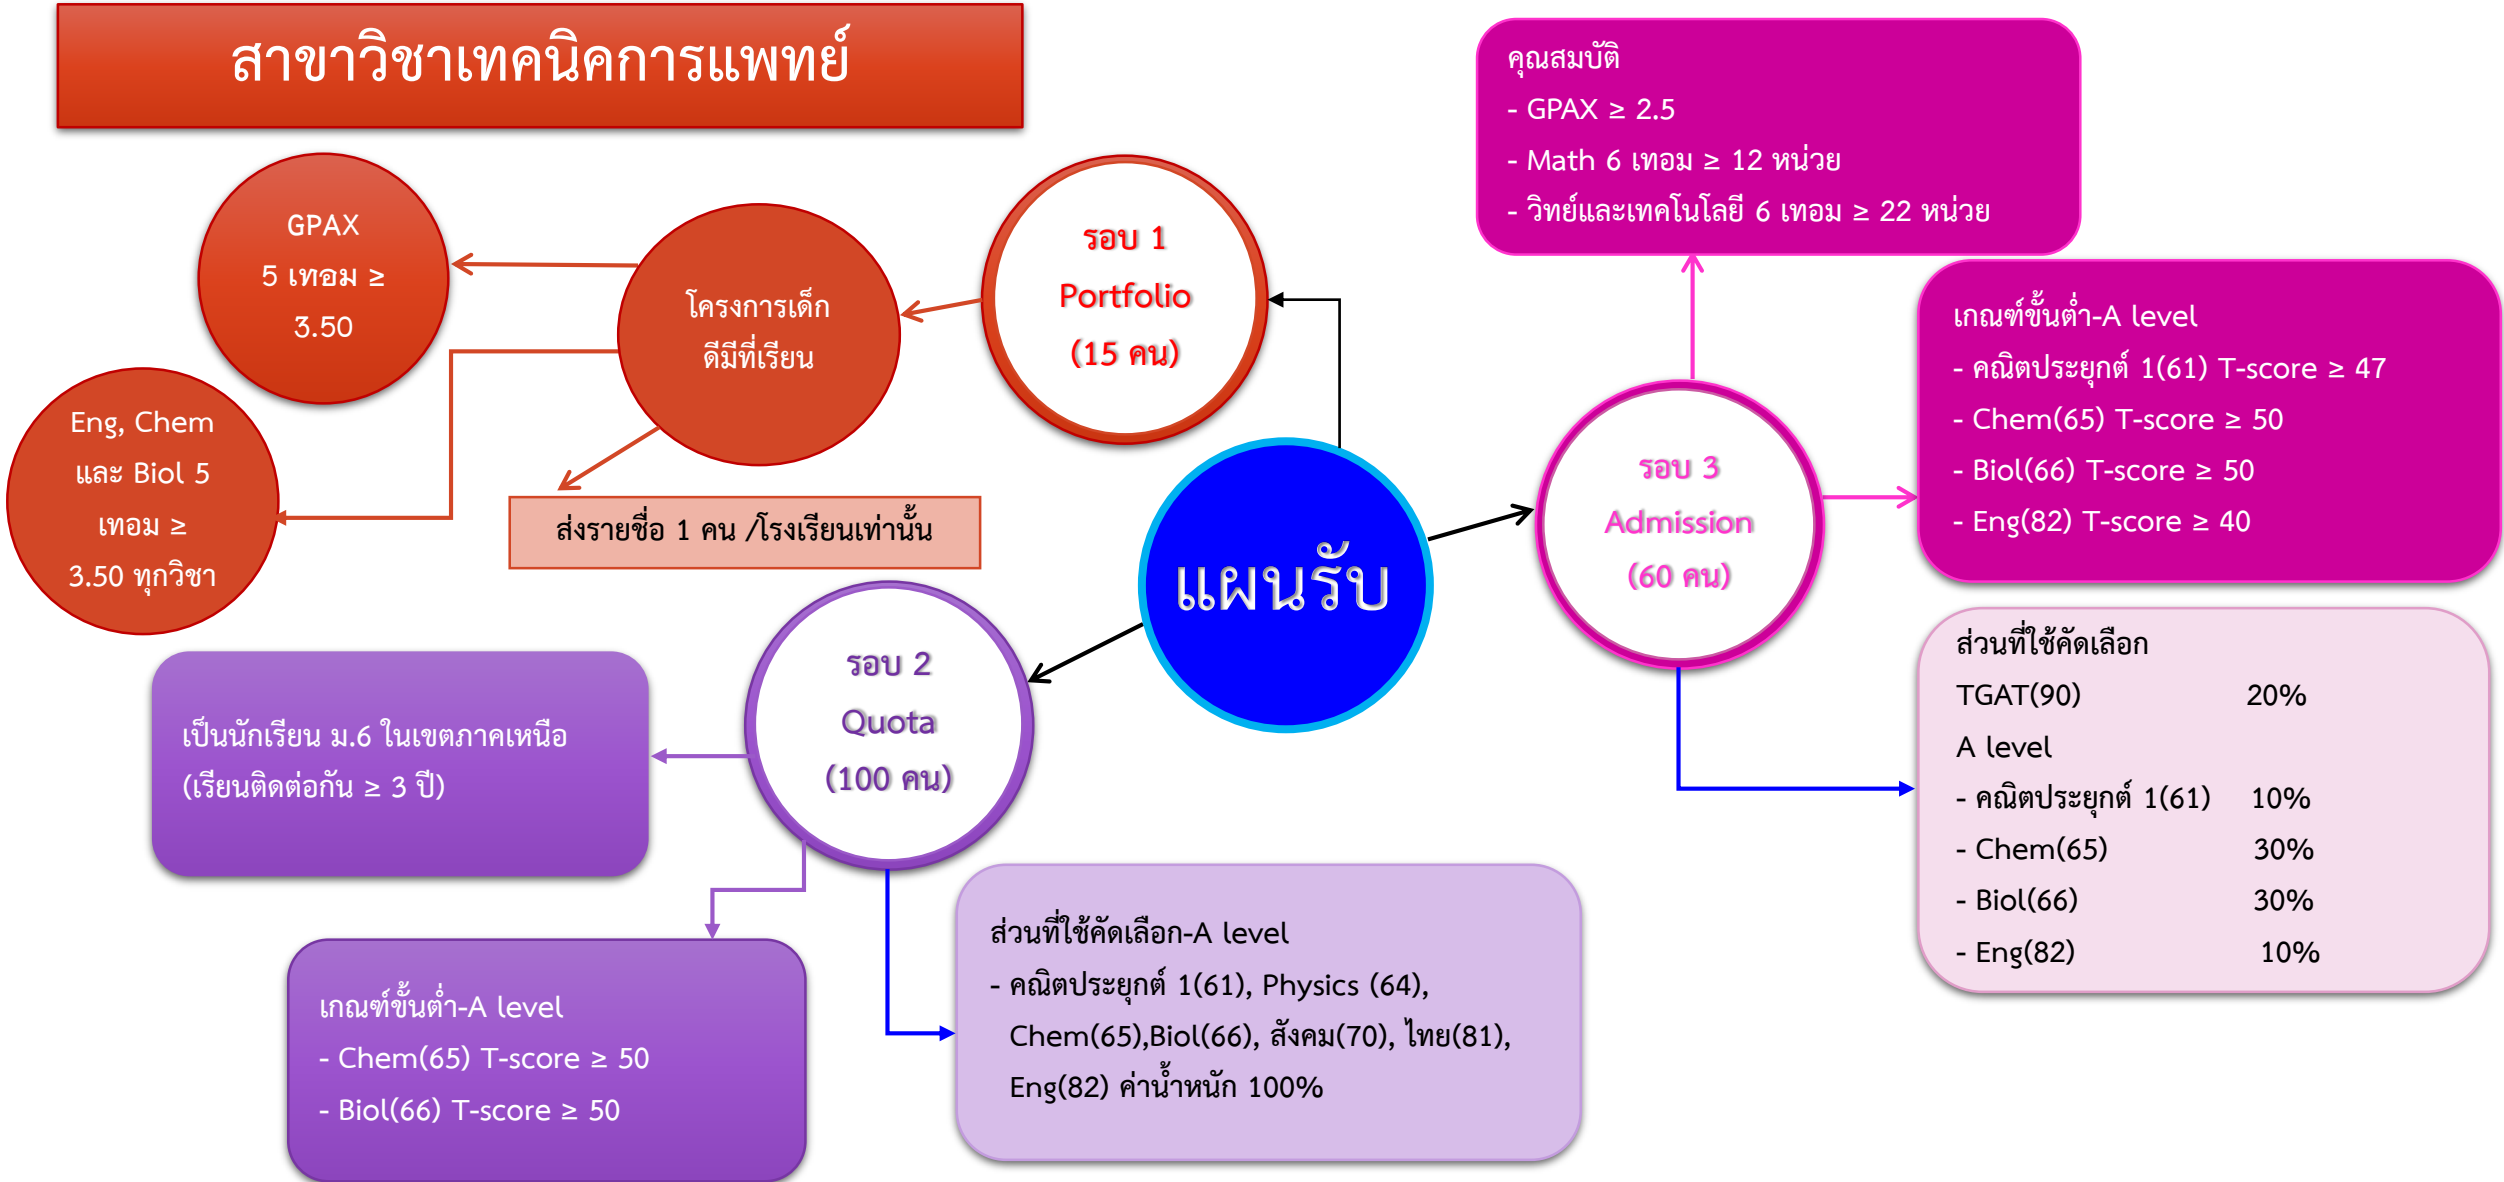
สาขาวิชาเทคนิคการแพทย์

GPAX 5 เทอม ≥ 3.50

Eng, Chem และ Biol 5 เทอม ≥ 3.50 ทุกวิชา

โครงการเด็กดีมีที่เรียน

ส่งรายชื่อ 1 คน /โรงเรียนเท่านั้น

รอบ 1
Portfolio
(15 คน)

คุณสมบัติ
- GPAX ≥ 2.5
- Math 6 เทอม ≥ 12 หน่วย
- วิทย์และเทคโนโลยี 6 เทอม ≥ 22 หน่วย

เกณฑ์ขั้นต่ำ-A level
- คณิตประยุกต์ 1(61) T-score ≥ 47
- Chem(65) T-score ≥ 50
- Biol(66) T-score ≥ 50
- Eng(82) T-score ≥ 40

รอบ 3
Admission
(60 คน)

แผนรับ

ส่วนที่ใช้คัดเลือก
TGAT(90) 20%
A level
- คณิตประยุกต์ 1(61) 10%
- Chem(65) 30%
- Biol(66) 30%
- Eng(82) 10%

รอบ 2
Quota
(100 คน)

เป็นนักเรียน ม.6 ในเขตภาคเหนือ (เรียนติดต่อกัน ≥ 3 ปี)

เกณฑ์ขั้นต่ำ-A level
- Chem(65) T-score ≥ 50
- Biol(66) T-score ≥ 50

ส่วนที่ใช้คัดเลือก-A level
- คณิตประยุกต์ 1(61), Physics (64), Chem(65),Biol(66), สังคม(70), ไทย(81), Eng(82) ค่าน้ำหนัก 100%